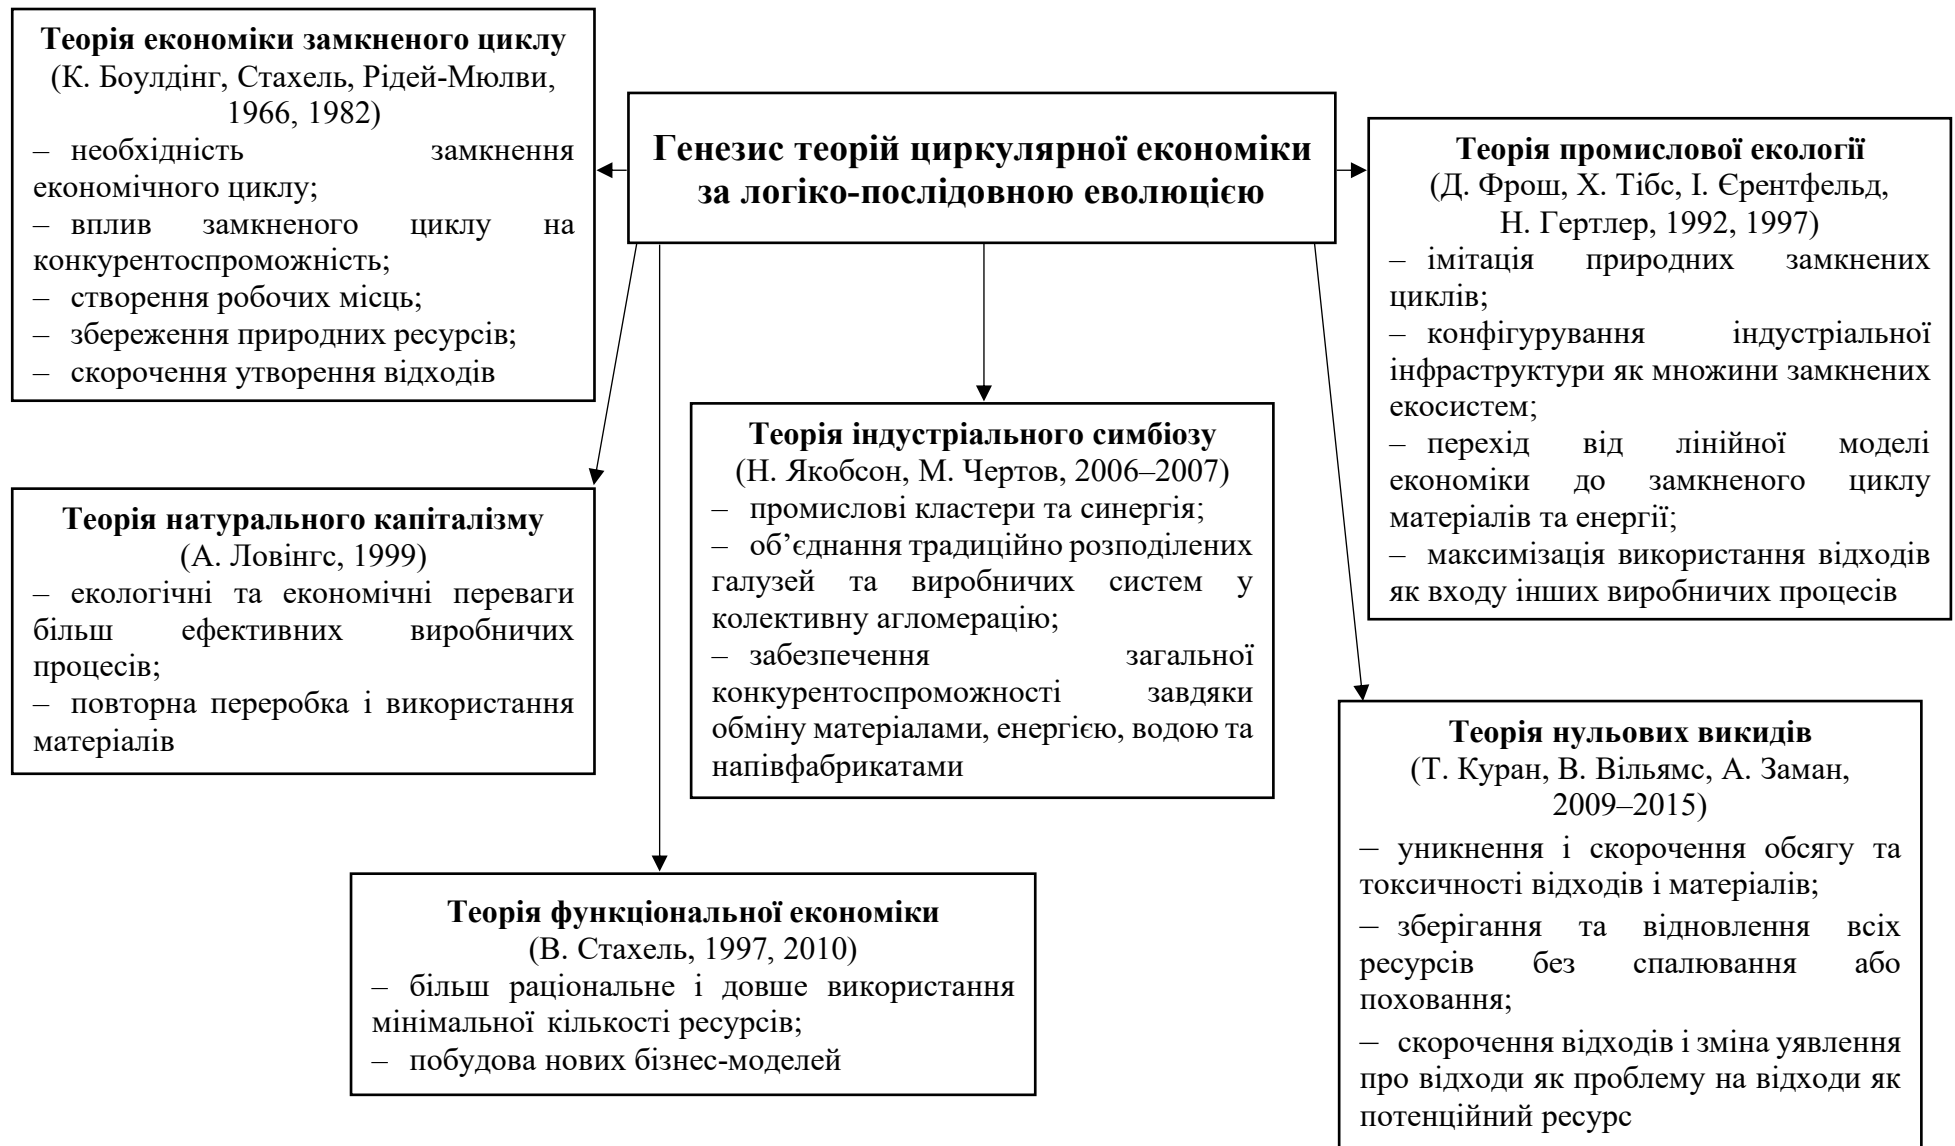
Генезис теорій циркулярної економіки за логіко-послідовною еволюцією

Теорія економіки замкненого циклу
(К. Боулдінг, Стахель, Рідей-Мюлви, 1966, 1982)
– необхідність замкнення економічного циклу;
– вплив замкненого циклу на конкурентоспроможність;
– створення робочих місць;
– збереження природних ресурсів;
– скорочення утворення відходів

Теорія промислової екології
(Д. Фрош, Х. Тібс, І. Єрентфельд, Н. Гертлер, 1992, 1997)
– імітація природних замкнених циклів;
– конфігурування індустріальної інфраструктури як множини замкнених екосистем;
– перехід від лінійної моделі економіки до замкненого циклу матеріалів та енергії;
– максимізація використання відходів як входу інших виробничих процесів

Теорія індустріального симбіозу
(Н. Якобсон, М. Чертов, 2006–2007)
– промислові кластери та синергія;
– об'єднання традиційно розподілених галузей та виробничих систем у колективну агломерацію;
– забезпечення загальної конкурентоспроможності завдяки обміну матеріалами, енергією, водою та напівфабрикатами

Теорія натурального капіталізму
(А. Ловінгс, 1999)
– екологічні та економічні переваги більш ефективних виробничих процесів;
– повторна переробка і використання матеріалів

Теорія нульових викидів
(Т. Куран, В. Вільямс, А. Заман, 2009–2015)
– уникнення і скорочення обсягу та токсичності відходів і матеріалів;
– зберігання та відновлення всіх ресурсів без спалювання або поховання;
– скорочення відходів і зміна уявлення про відходи як проблему на відходи як потенційний ресурс

Теорія функціональної економіки
(В. Стахель, 1997, 2010)
– більш раціональне і довше використання мінімальної кількості ресурсів;
– побудова нових бізнес-моделей